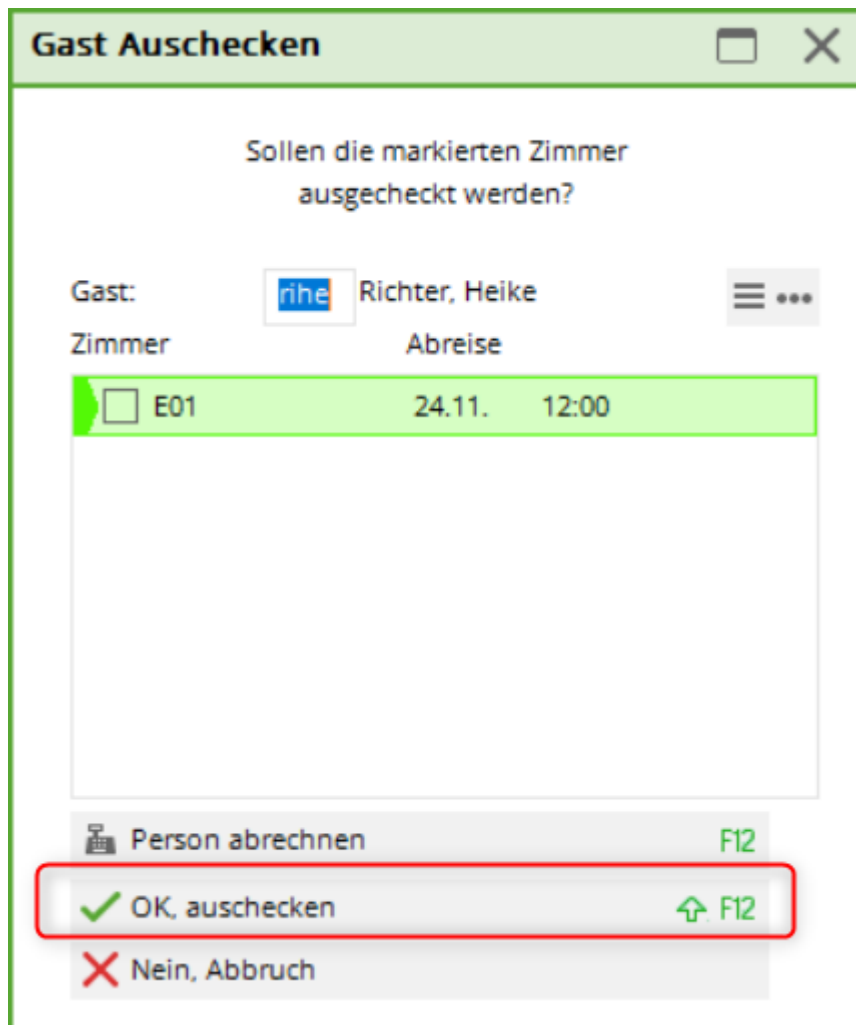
Gast Auschecken

Sollen die markierten Zimmer ausgecheckt werden?

Gast: rihe Richter, Heike

| Zimmer | Abreise | |
|---|---|---|
| E01 | 24.11. | 12:00 |

Person abrechnen F12

OK, auschecken F12

Nein, Abbruch